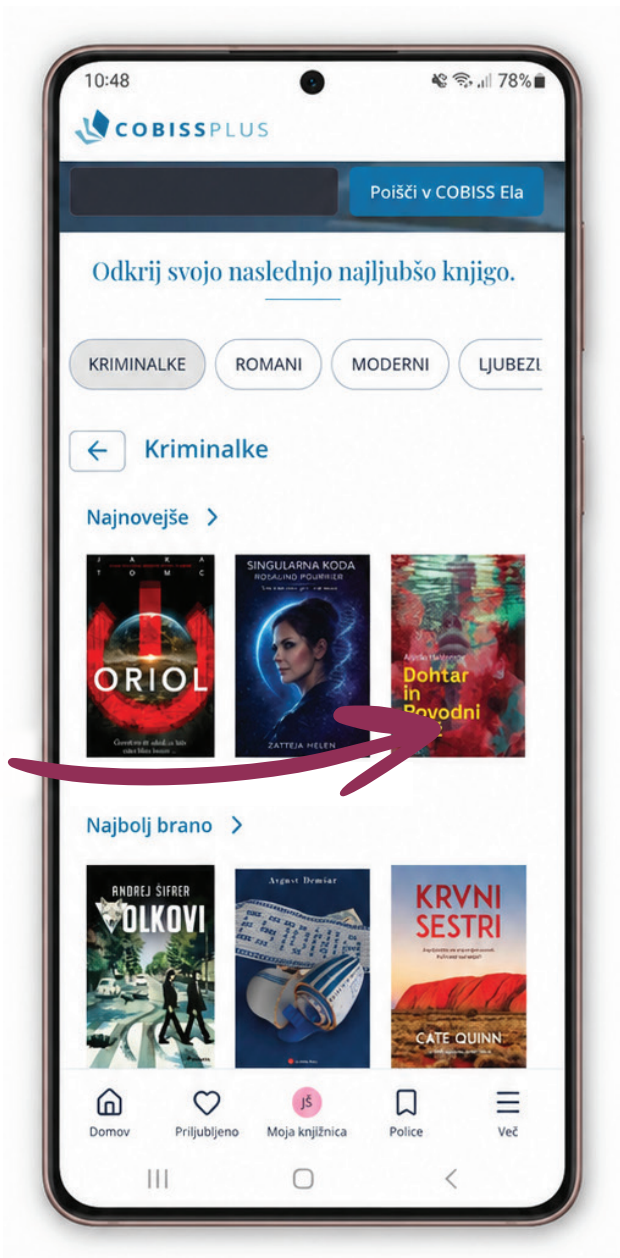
10:48
78%

COBISSPLUS

Poišči v COBISS Ela

Odkrij svojo naslednjo najljubšo knjigo.

KRIMINALKE ROMANI MODERNI LJUBEZI

Kriminalke

Najnovejše

JAKA TOMC
ORIOL

SINGULARNA KODA
ROSALIND POURRIER
ZATTEJA HELEN

Dohtar in Povodni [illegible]

Najbolj brano

ANDREJ ŠIFRER
VOLKOVI

Avgust Demšar

KRVNI SESTRI
CATE QUINN

Domov
Priljubljeno
JŠ
Moja knjižnica
Police
Več